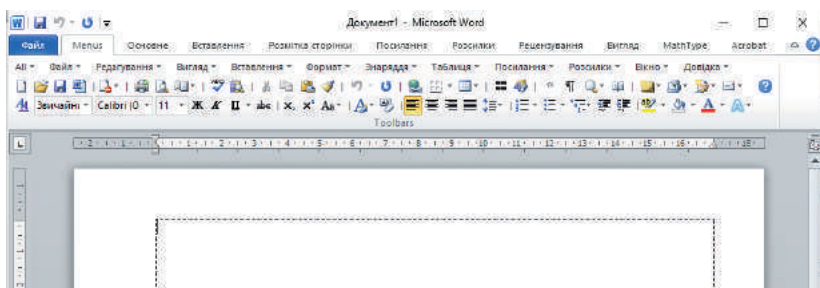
Документ1 - Microsoft Word

Файл Menus Основне Вставлення Розмітка сторінки Посилання Розсилки Рецензування Вигляд MathType Acrobat

All Файл Редагування Вигляд Вставлення Формат Знаряддя Таблиця Посилання Розсилки Вікно Довідка

Звичайні Calibri (О 11 Ж К Ч abc x, x² Aa A

Toolbars

1 2 1 1 1 2 3 4 5 6 7 8 9 10 11 12 13 14 15 16 17 18